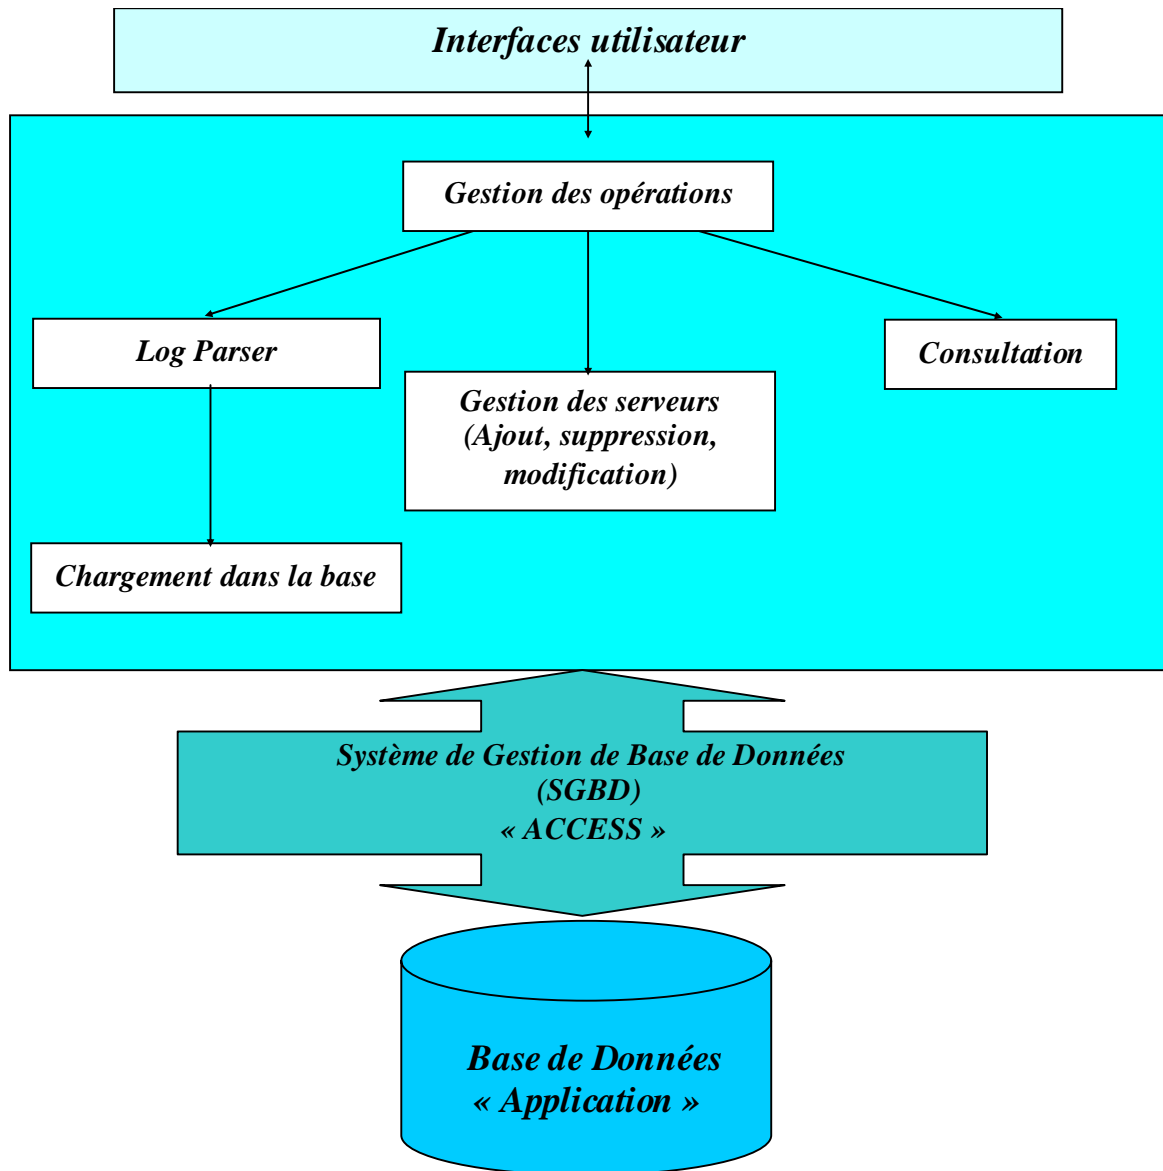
Interfaces utilisateur

Gestion des opérations

Log Parser

Gestion des serveurs (Ajout, suppression, modification)

Consultation

Chargement dans la base

Système de Gestion de Base de Données (SGBD) « ACCESS »

Base de Données « Application »